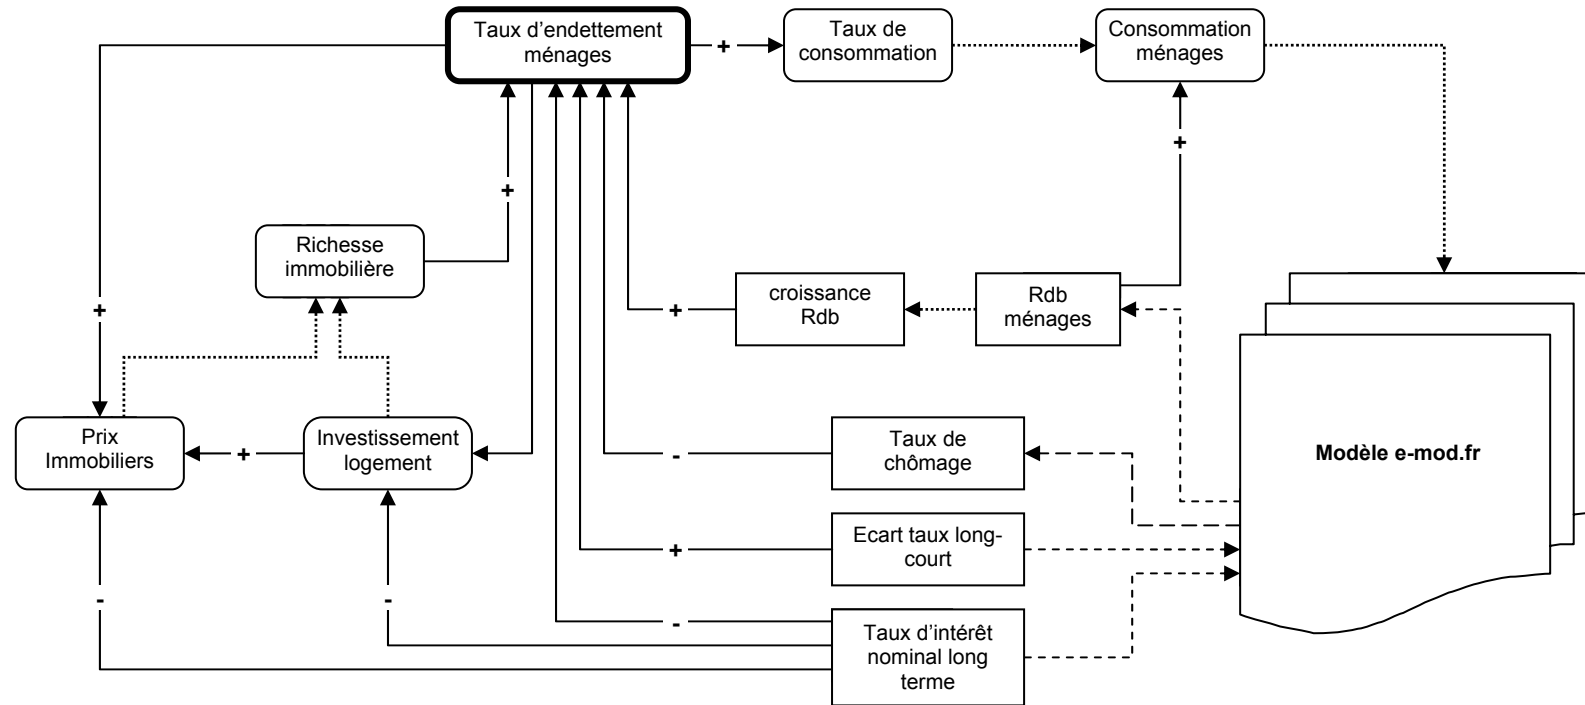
Taux d'endettement ménages

+

Taux de consommation

Consommation ménages

+

+

Richesse immobilière

+

croissance Rdb

Rdb ménages

+

Prix Immobiliers

+

Investissement logement

-

Taux de chômage

Modèle e-mod.fr

+

Ecart taux long-court

-

-

-

Taux d'intérêt nominal long terme